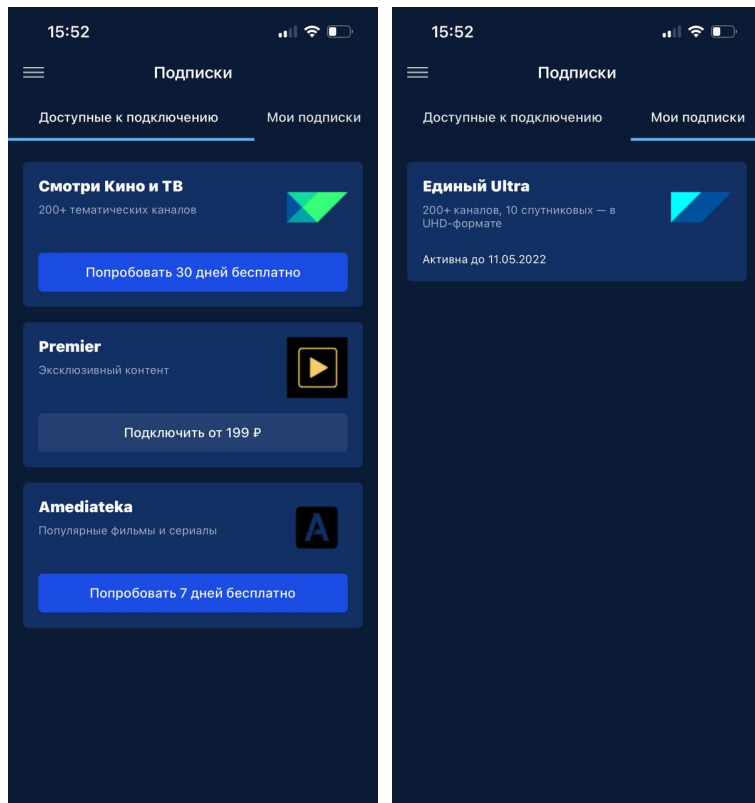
15:52

Подписки

Доступные к подключению

Мои подписки

Смотри Кино и ТВ

200+ тематических каналов

Попробовать 30 дней бесплатно

Premier

Эксклюзивный контент

Подключить от 199 ₽

Amediateka

Популярные фильмы и сериалы

A

Попробовать 7 дней бесплатно

15:52

Подписки

Доступные к подключению

Мои подписки

Единый Ultra

200+ каналов, 10 спутниковых — в UHD-формате

Активна до 11.05.2022